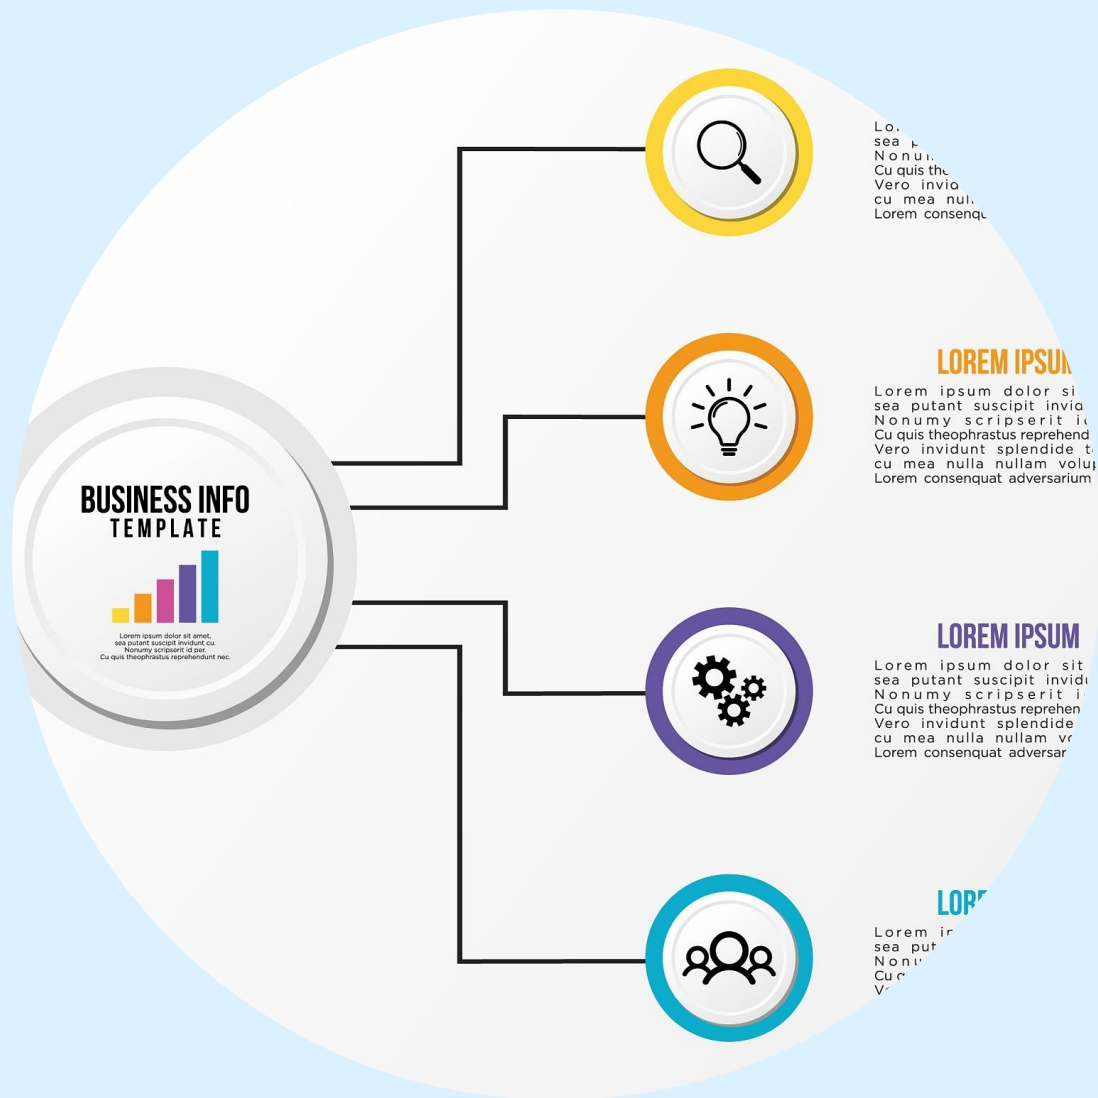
BUSINESS INFO
TEMPLATE

Lorem ipsum dolor sit amet, sea putant suscipit invidunt cu. Nonumy scripserit id per. Cu quis theophrastus reprehendunt nec.

Lo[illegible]
sea p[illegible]
Nonu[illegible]
Cu quis the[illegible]
Vero invi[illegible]
cu mea nul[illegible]
Lorem consenqu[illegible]

LOREM IPSUM
Lorem ipsum dolor si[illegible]
sea putant suscipit invid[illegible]
Nonumy scripserit i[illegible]
Cu quis theophrastus reprehend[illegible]
Vero invidunt splendide t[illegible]
cu mea nulla nullam volu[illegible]
Lorem consenquat adversarium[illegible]

LOREM IPSUM
Lorem ipsum dolor sit
sea putant suscipit invid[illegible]
Nonumy scripserit i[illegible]
Cu quis theophrastus reprehen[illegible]
Vero invidunt splendide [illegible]
cu mea nulla nullam vo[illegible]
Lorem consenquat adversar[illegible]

LOR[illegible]
Lorem i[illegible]
sea put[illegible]
Nonu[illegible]
Cu q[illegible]
V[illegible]